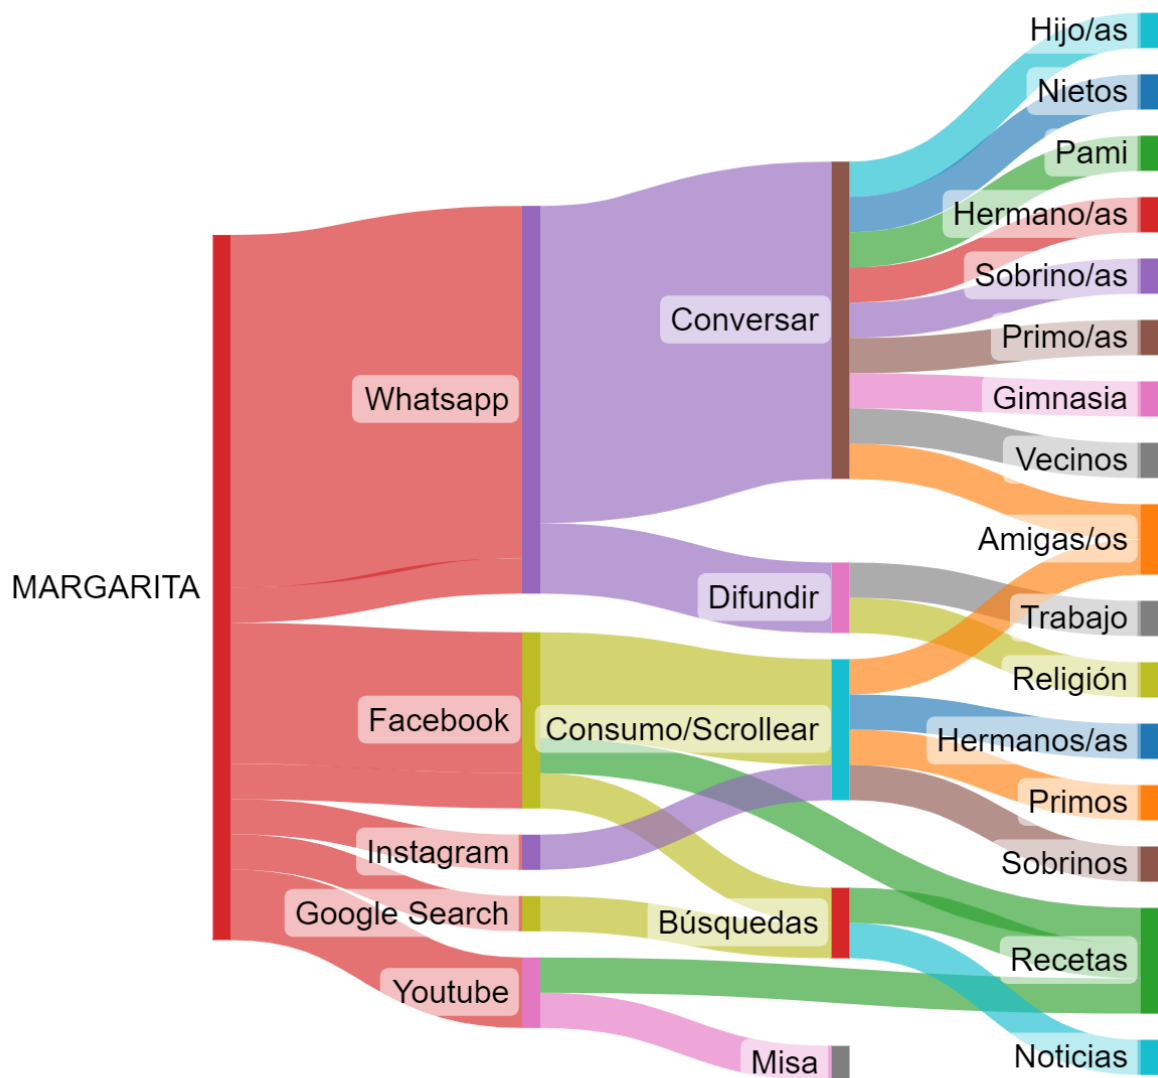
MARGARITA

Whatsapp

Facebook

Instagram

Google Search

Youtube

Conversar

Difundir

Consumo/Scrollear

Búsquedas

Misa

Hijo/as

Nietos

Pami

Hermano/as

Sobrino/as

Primo/as

Gimnasia

Vecinos

Amigas/os

Trabajo

Religión

Hermanos/as

Primos

Sobrinos

Recetas

Noticias